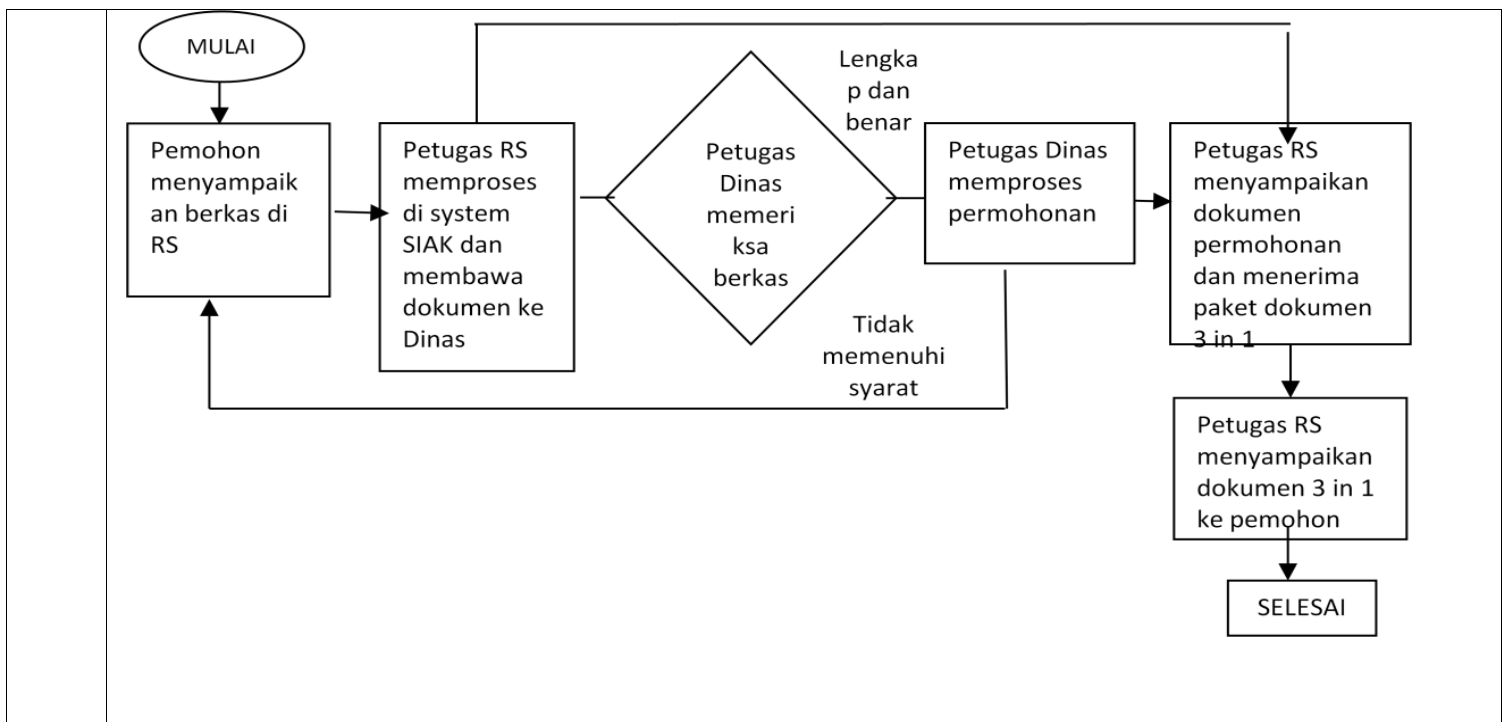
MULAI

Pemohon menyampaikan berkas di RS

Petugas RS memproses di system SIAK dan membawa dokumen ke Dinas

Petugas Dinas memeriksa berkas

Lengkap dan benar

Tidak memenuhi syarat

Petugas Dinas memproses permohonan

Petugas RS menyampaikan dokumen permohonan dan menerima paket dokumen 3 in 1

Petugas RS menyampaikan dokumen 3 in 1 ke pemohon

SELESAI